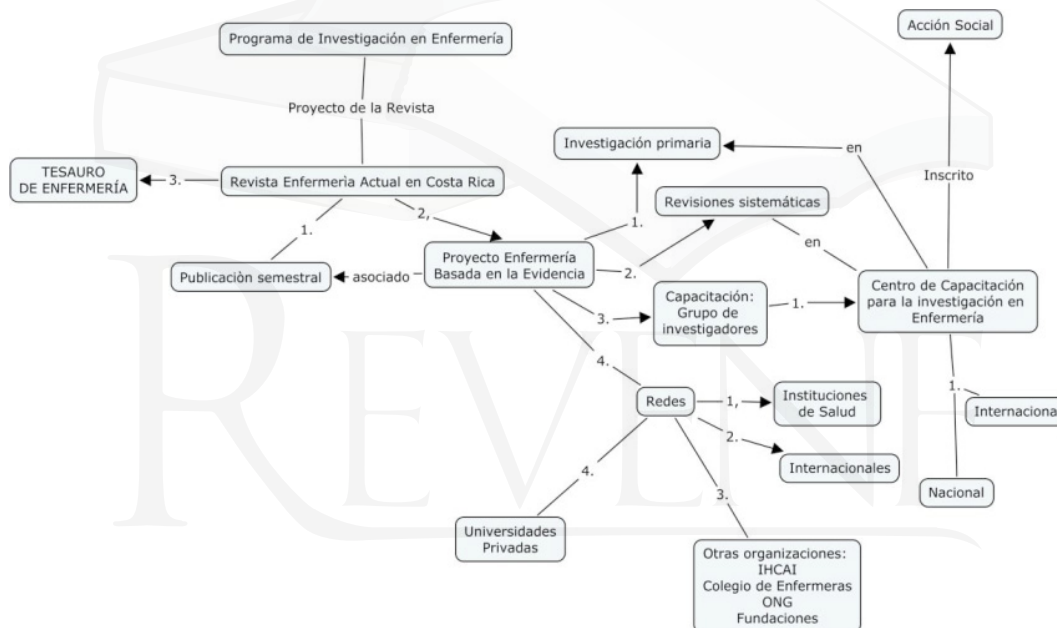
Acción Social

Programa de Investigación en Enfermería

Proyecto de la Revista

Investigación primaria

en

Inscrito

TESAURO DE ENFERMERÍA

3.

Revista Enfermeria Actual en Costa Rica

Revisiones sistemáticas

2,

1.

1.

en

Proyecto Enfermería Basada en la Evidencia

Publicaciòn semestral

asociado

2.

Centro de Capacitación para la investigación en Enfermería

Capacitación: Grupo de investigadores

3.

1.

4.

Redes

1,

Instituciones de Salud

1.

Internaciona

2.

Internacionales

4.

3.

Nacional

Universidades Privadas

Otras organizaciones: IHCAI Colegio de Enfermeras ONG Fundaciones

REVENF